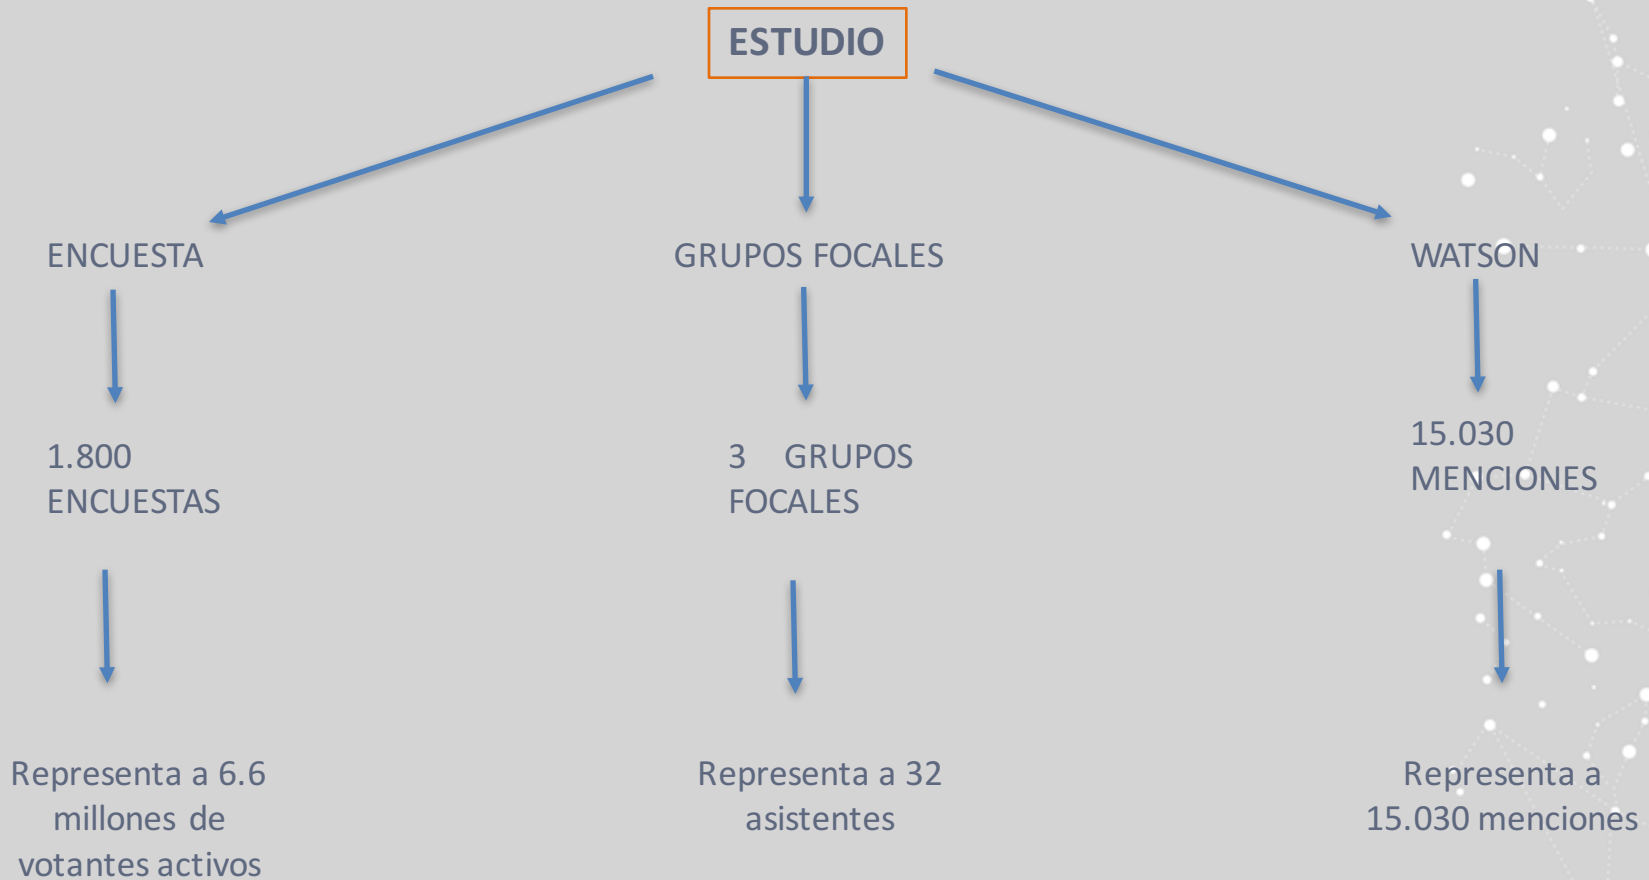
ESTUDIO

ENCUESTA

1.800 ENCUESTAS

Representa a 6.6 millones de votantes activos

GRUPOS FOCALES

3 GRUPOS FOCALES

Representa a 32 asistentes

WATSON

15.030 MENCIONES

Representa a 15.030 menciones